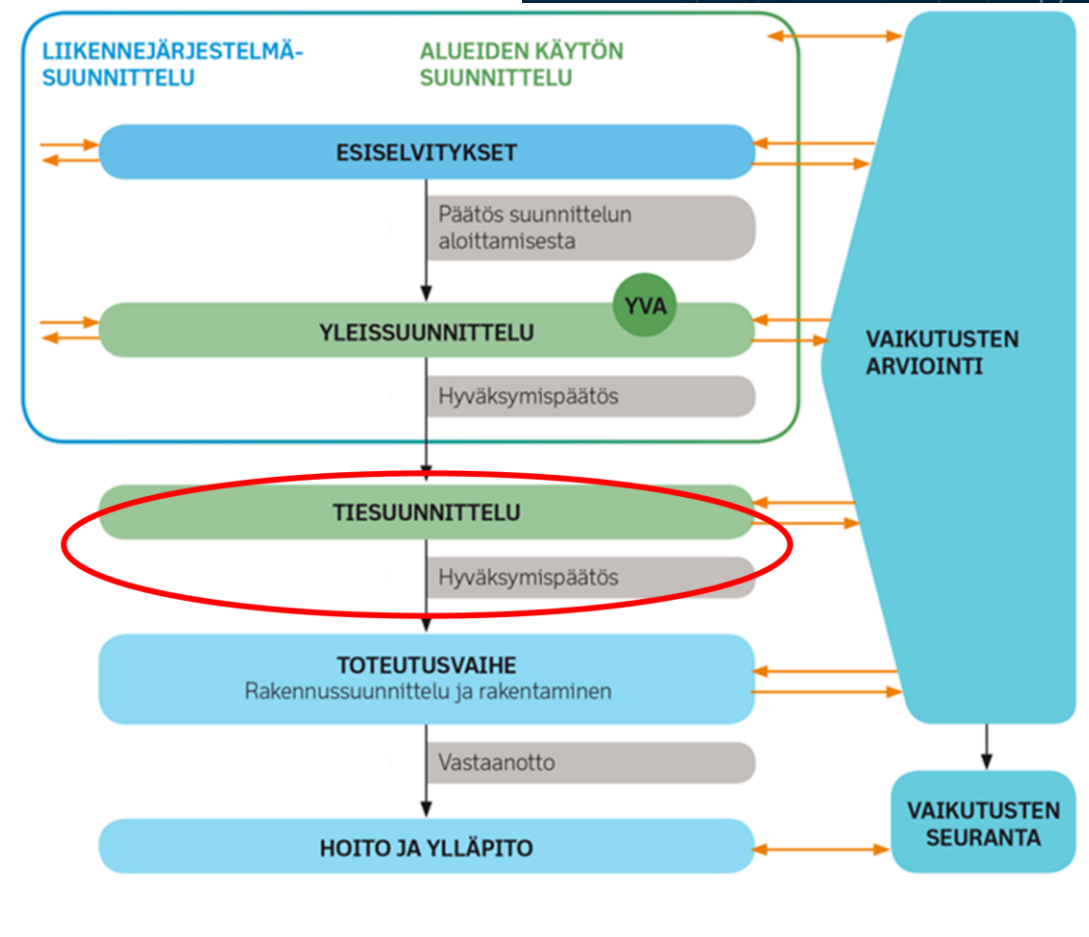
LIIKENNEJÄRJESTELMÄ-SUUNNITTELU

ALUEIDEN KÄYTÖN SUUNNITTELU

ESISELVITYKSET

Päätös suunnittelun aloittamisesta

YVA

YLEISSUUNNITTELU

Hyväksymispäätös

TIESUUNNITTELU

Hyväksymispäätös

TOTEUTUSVAIHE
Rakennussuunnittelu ja rakentaminen

Vastaanotto

HOITO JA YLLÄPITO

VAIKUTUSTEN ARVIOINTI

VAIKUTUSTEN SEURANTA